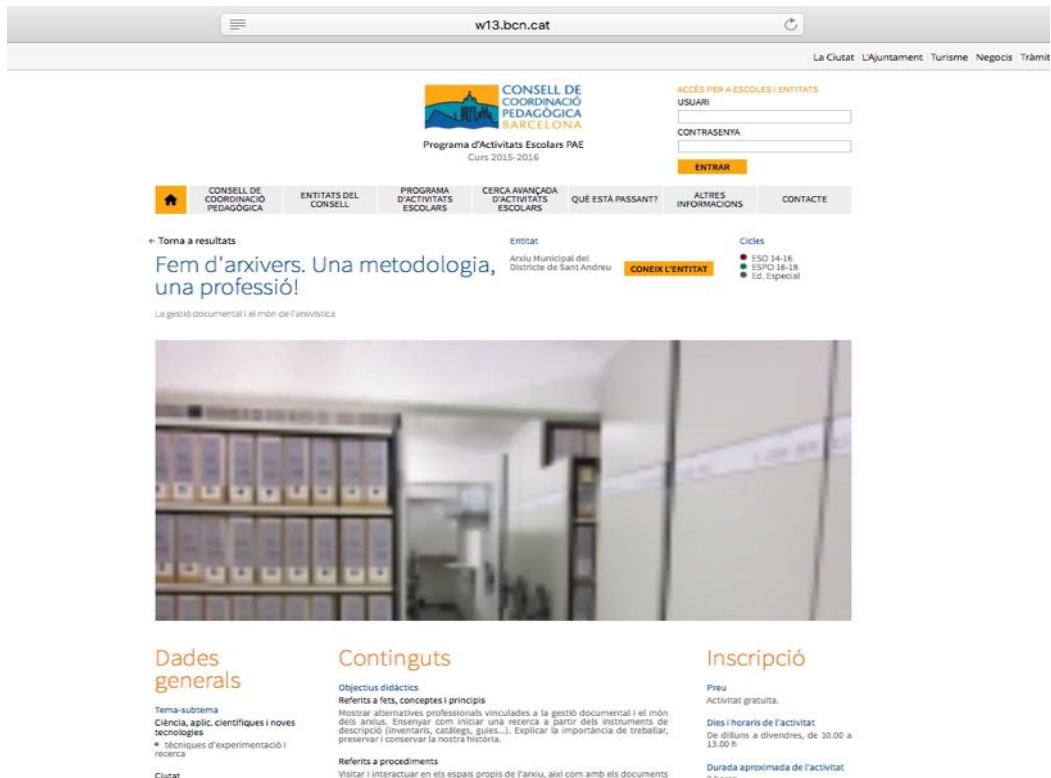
w13.bcn.cat

La Ciutat L'Ajuntament Turisme Negocis Tràmit

CONSELL DE COORDINACIÓ PEDAGÒGICA BARCELONA

Programa d'Activitats Escolars PAE
Curs 2015-2016

ACCÉS PER A ESCOLES I ENTITATS
USUARI
CONTRASENYA
ENTRAR

CONSELL DE COORDINACIÓ PEDAGÒGICA | ENTITATS DEL CONSELL | PROGRAMA D'ACTIVITATS ESCOLARS | CERCA AVANÇADA D'ACTIVITATS ESCOLARS | QUÈ ESTÀ PASSANT? | ALTRES INFORMACIONS | CONTACTE

← Torna a resultats

Fem d'arxivers. Una metodologia, una professió!

La gestió documental i el món de l'arxivística

Entitat
Arxiu Municipal del Districte de Sant Andreu
CONEIX L'ENTITAT

Cicles
ESO 14-16
ESPO 16-18
Ed. Especial

Dades generals

Tema-subtema
Ciència, aplic. científiques i noves tecnologies
• tècniques d'experimentació i recerca

Ciutat

Continguts

Objectius didàctics
Referits a fets, conceptes i principis
Mostrar alternatives professionals vinculades a la gestió documental i el món dels arxius. Ensenyar com iniciar una recerca a partir dels instruments de descripció (inventaris, catàlegs, guies...). Explicar la importància de treballar, preservar i conservar la nostra història.

Referits a procediments
Visitar i interactuar en els espais propis de l'arxiu, així com amb els documents

Inscripció

Preu
Activitat gratuïta.

Dies i horaris de l'activitat
De dilluns a divendres, de 10.00 a 13.00 h

Durada aproximada de l'activitat
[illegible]